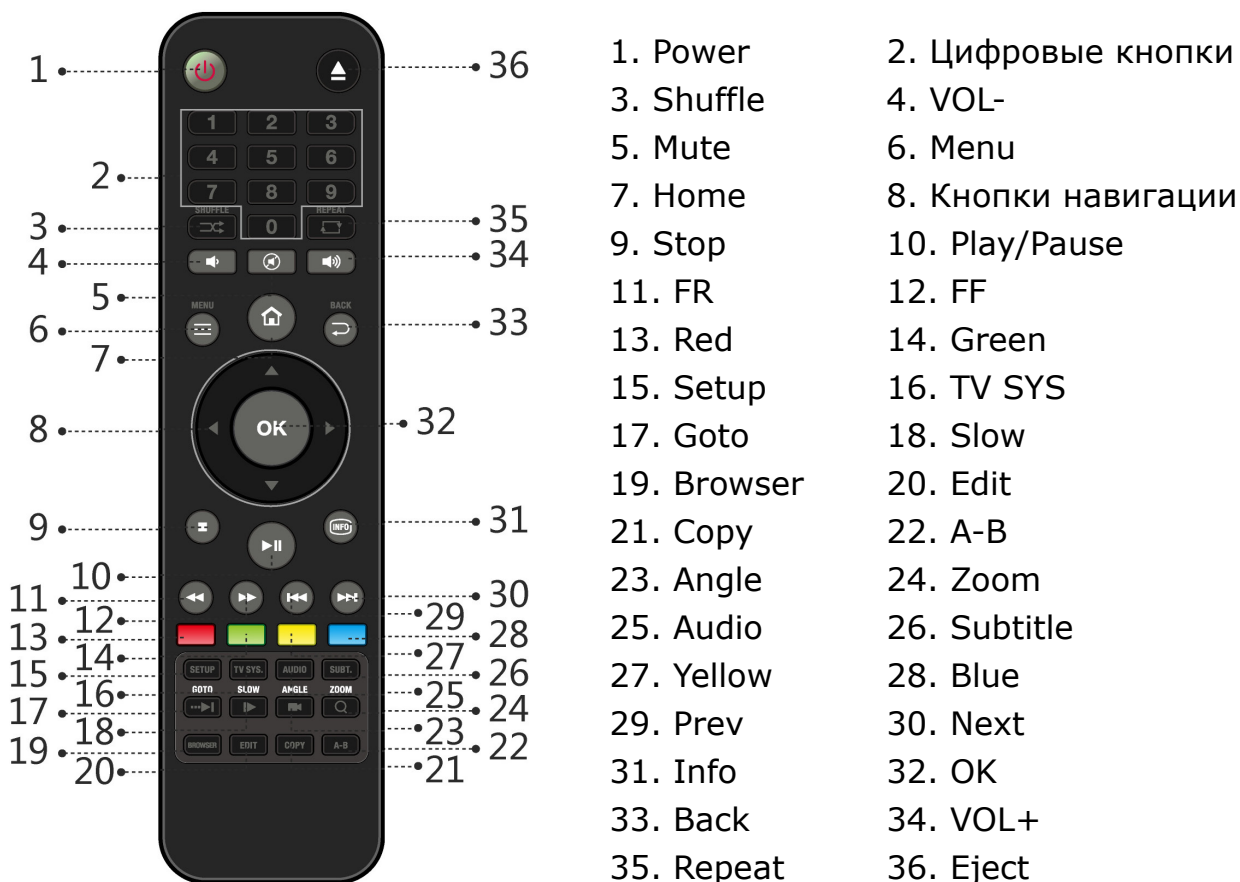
1
2
3
4
5
6
7
8
9
10
11
12
13
14
15
16
17
18
19
20
36
35
34
33
32
31
30
29
28
27
26
25
24
23
22
21

1 2 3
4 5 6
7 8 9
SHUFFLE 0 REPEAT
MENU BACK
OK
INFO
SETUP TV SYS. AUDIO SUBT.
GOTO SLOW ANGLE ZOOM
BROWSER EDIT COPY A-B

| | |
|---|---|
| 1. Power | 2. Цифровые кнопки |
| 3. Shuffle | 4. VOL- |
| 5. Mute | 6. Menu |
| 7. Home | 8. Кнопки навигации |
| 9. Stop | 10. Play/Pause |
| 11. FR | 12. FF |
| 13. Red | 14. Green |
| 15. Setup | 16. TV SYS |
| 17. Goto | 18. Slow |
| 19. Browser | 20. Edit |
| 21. Copy | 22. A-B |
| 23. Angle | 24. Zoom |
| 25. Audio | 26. Subtitle |
| 27. Yellow | 28. Blue |
| 29. Prev | 30. Next |
| 31. Info | 32. OK |
| 33. Back | 34. VOL+ |
| 35. Repeat | 36. Eject |